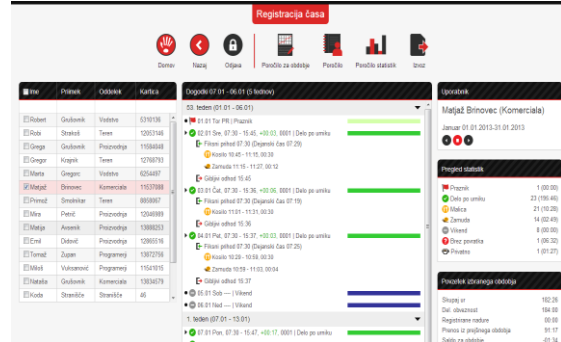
Registracija časa

Domov Nazaj Odjava Poročilo za obdobje Poročilo Poročilo statistik Izvoz

| Ime | Priimek | Oddelek | Kartica |
|---|---|---|---|
| Robert | Grubovnik | Vodstvo | 5310136 |
| Robi | Strakoš | Teren | 12053146 |
| Grega | Grubovnik | Proizvodnja | 11684848 |
| Gregor | Krajnik | Teren | 12768793 |
| Marta | Gregorc | Vodstvo | 6254497 |
| Matjaž | Brinovec | Komerciala | 11537088 |
| Primož | Smolnikar | Teren | 8858867 |
| Mira | Petrič | Proizvodnja | 12046989 |
| Matija | Avsenik | Proizvodnja | 13888253 |
| Emil | Didovič | Proizvodnja | 12865516 |
| Tomaž | Zupan | Programerji | 13872758 |
| Miloš | Vukosavović | Programerji | 11541815 |
| Nataša | Grubovnik | Komerciala | 13834579 |
| Koda | Stranščče | Stranščče | 46 |

Dogodki 07.01 - 06.01 (5 tednov)

53. teden (01.01 - 06.01)

01.01 Tor PR | Praznik

02.01 Sre, 07:30 - 15:45, +00:03, 0001 | Delo po urniku

Fiksni prihod 07:30 (Dejanski čas 07:29)

Kosilo 10:45 - 11:15, 00:30

Zamuda 11:15 - 11:27, 00:12

Giblivi odhod 15:45

03.01 Čet, 07:30 - 15:36, +00:06, 0001 | Delo po urniku

Fiksni prihod 07:30 (Dejanski čas 07:19)

Kosilo 11:01 - 11:31, 00:30

Giblivi odhod 15:36

04.01 Pet, 07:30 - 15:37, +00:03, 0001 | Delo po urniku

Fiksni prihod 07:30 (Dejanski čas 07:25)

Kosilo 10:29 - 10:59, 00:30

Zamuda 10:59 - 11:03, 00:04

Giblivi odhod 15:37

05.01 Sob --- | Vikend

06.01 Ned --- | Vikend

1. teden (07.01 - 13.01)

07.01 Pon, 07:30 - 15:47, +00:17, 0001 | Delo po urniku

Uporabnik

Matjaž Brinovec (Komerciala)

Januar 01.01.2013-31.01.2013

Pregled statistik

| Praznik | 1 (00:00) |
|---|---|
| Delo po urniku | 23 (190:46) |
| Malica | 21 (10:28) |
| Zamuda | 14 (02:49) |
| Vikend | 8 (00:00) |
| Brez povratka | 1 (06:32) |
| Privatno | 1 (01:27) |

Povzetek zbiranja obdobja

| Skupaj ur | 182:26 |
|---|---|
| Del. obveznost | 184:00 |
| Registrirane nadure | 00:00 |
| Prenos iz prejšnega obdobja | 91:17 |
| Saldo za obdobje | -01:34 |